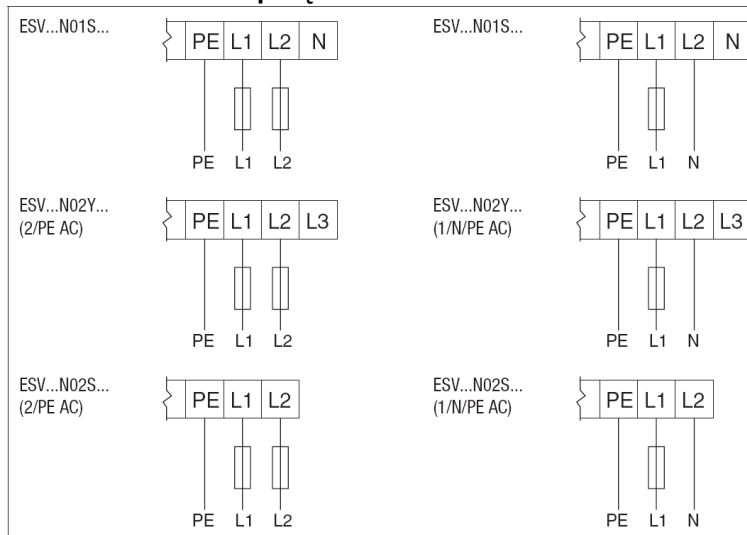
ESV...N01S...

PE L1 L2 N

PE L1 L2

ESV...N01S...

PE L1 L2 N

PE L1 N

ESV...N02Y...
(2/PE AC)

PE L1 L2 L3

PE L1 L2

ESV...N02Y...
(1/N/PE AC)

PE L1 L2 L3

PE L1 N

ESV...N02S...
(2/PE AC)

PE L1 L2

PE L1 L2

ESV...N02S...
(1/N/PE AC)

PE L1 L2

PE L1 N